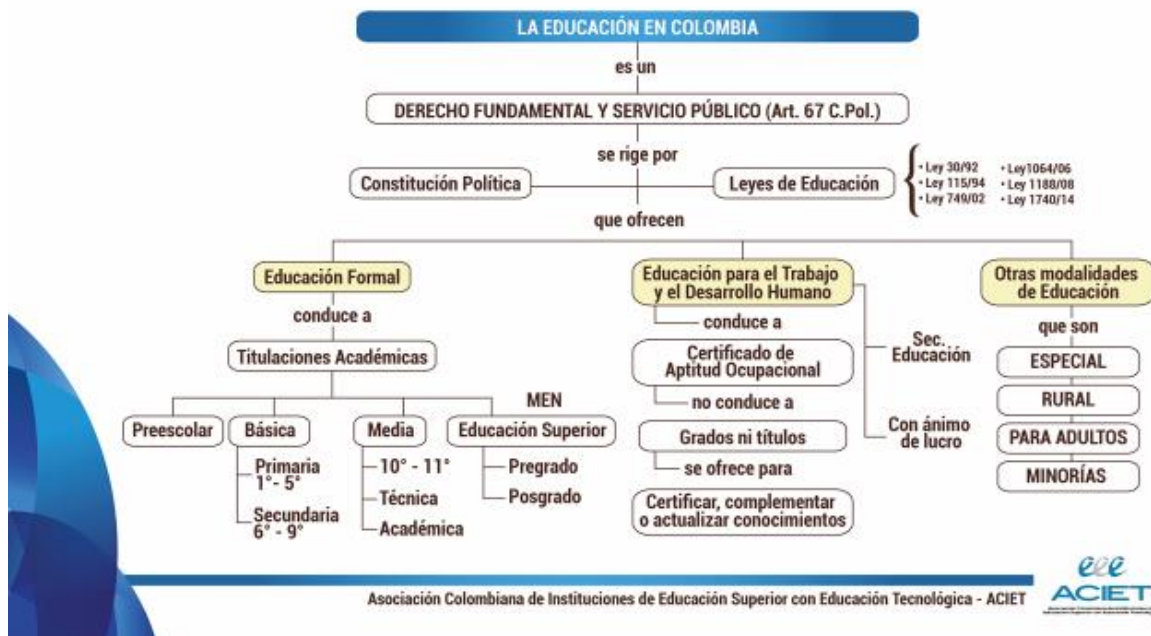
LA EDUCACIÓN EN COLOMBIA

es un

DERECHO FUNDAMENTAL Y SERVICIO PÚBLICO (Art. 67 C.Pol.)

se rige por

Constitución Política

Leyes de Education

• Ley 30/92
• Ley 115/94
• Ley 749/02
• Ley1064/06
• Ley 1188/08
• Ley 1740/14

que ofrecen

Educación Formal

conduce a

Titulaciones Académicas

MEN

Preescolar

Básica

Primaria 1°- 5°

Secundaria 6° - 9°

Media

10° - 11°

Técnica

Académica

Educación Superior

Pregrado

Posgrado

Educación para el Trabajo y el Desarrollo Humano

conduce a

Certificado de Aptitud Ocupacional

no conduce a

Grados ni títulos

se ofrece para

Certificar, complementar o actualizar conocimientos

Sec. Educación

Con ánimo de lucro

Otras modalidades de Educación

que son

ESPECIAL

RURAL

PARA ADULTOS

MINORÍAS

Asociación Colombiana de Instituciones de Educación Superior con Educación Tecnológica - ACIET

ACIET

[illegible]